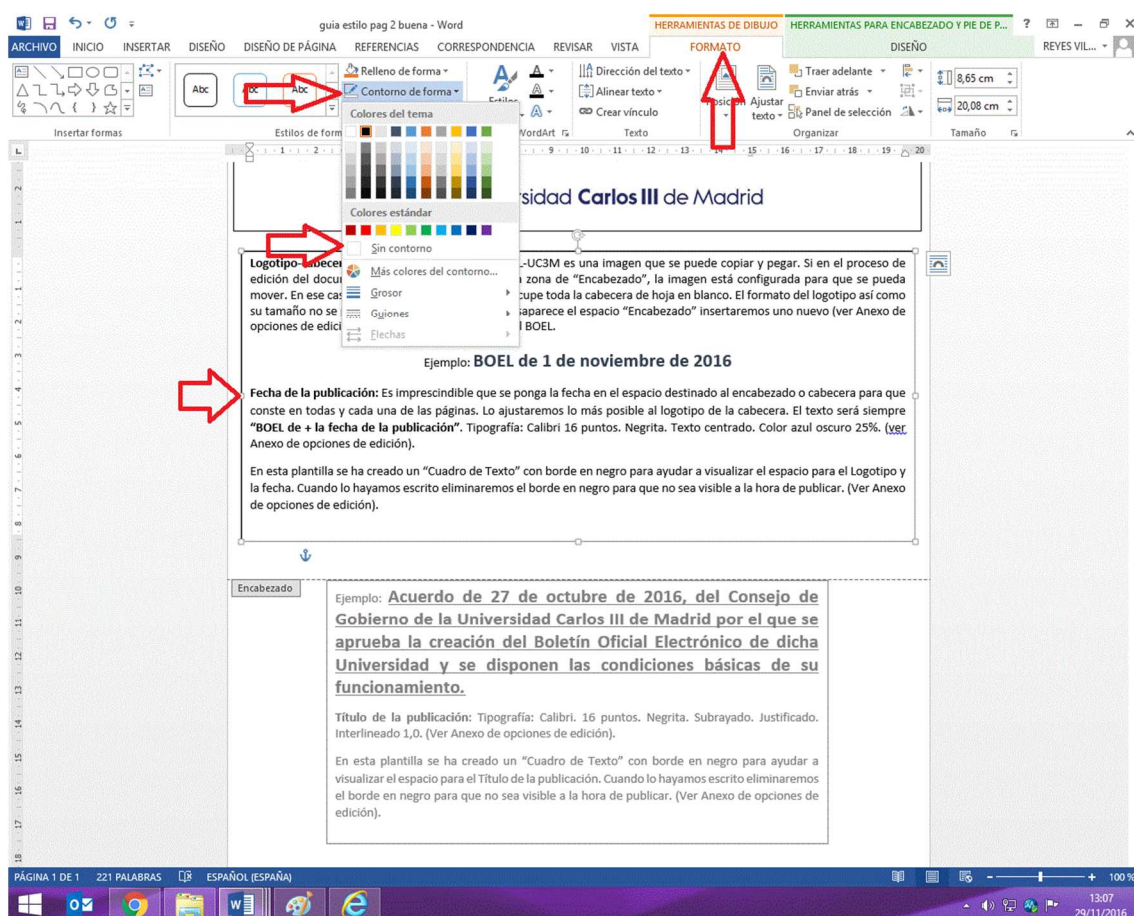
guia estilo pag 2 buena - Word

HERRAMIENTAS DE DIBUJO HERRAMIENTAS PARA ENCABEZADO Y PIE DE P... ? REYES VIL...

ARCHIVO INICIO INSERTAR DISEÑO DISEÑO DE PÁGINA REFERENCIAS CORRESPONDENCIA REVISAR VISTA FORMATO DISEÑO

Insertar formas

Abc Abc Abc

Estilos de form

Relleno de forma
Contorno de forma

Estilos

WordArt

Dirección del texto
Alinear texto
Crear vínculo

Texto

Posición Ajustar texto

Traer adelante
Enviar atrás
Panel de selección

Organizar

8,65 cm
20,08 cm

Tamaño

Colores del tema

Colores estándar

Sin contorno

Más colores del contorno...

Grosor

Guiones

Flechas

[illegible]sidad Carlos III de Madrid

Logotipo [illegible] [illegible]L-UC3M es una imagen que se puede copiar y pegar. Si en el proceso de edición del docu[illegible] zona de "Encabezado", la imagen está configurada para que se pueda mover. En ese cas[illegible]cupe toda la cabecera de hoja en blanco. El formato del logotipo así como su tamaño no se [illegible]saparece el espacio "Encabezado" insertaremos uno nuevo (ver Anexo de opciones de edici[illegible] BOEL.

Ejemplo: BOEL de 1 de noviembre de 2016

Fecha de la publicación: Es imprescindible que se ponga la fecha en el espacio destinado al encabezado o cabecera para que conste en todas y cada una de las páginas. Lo ajustaremos lo más posible al logotipo de la cabecera. El texto será siempre "BOEL de + la fecha de la publicación". Tipografía: Calibri 16 puntos. Negrita. Texto centrado. Color azul oscuro 25%. (ver Anexo de opciones de edición).

En esta plantilla se ha creado un "Cuadro de Texto" con borde en negro para ayudar a visualizar el espacio para el Logotipo y la fecha. Cuando lo hayamos escrito eliminaremos el borde en negro para que no sea visible a la hora de publicar. (Ver Anexo de opciones de edición).

Encabezado

Ejemplo: Acuerdo de 27 de octubre de 2016, del Consejo de Gobierno de la Universidad Carlos III de Madrid por el que se aprueba la creación del Boletín Oficial Electrónico de dicha Universidad y se disponen las condiciones básicas de su funcionamiento.

Título de la publicación: Tipografía: Calibri. 16 puntos. Negrita. Subrayado. Justificado. Interlineado 1,0. (Ver Anexo de opciones de edición).

En esta plantilla se ha creado un "Cuadro de Texto" con borde en negro para ayudar a visualizar el espacio para el Título de la publicación. Cuando lo hayamos escrito eliminaremos el borde en negro para que no sea visible a la hora de publicar. (Ver Anexo de opciones de edición).

PÁGINA 1 DE 1 221 PALABRAS ESPAÑOL (ESPAÑA) 100 %

13:07
29/11/2016